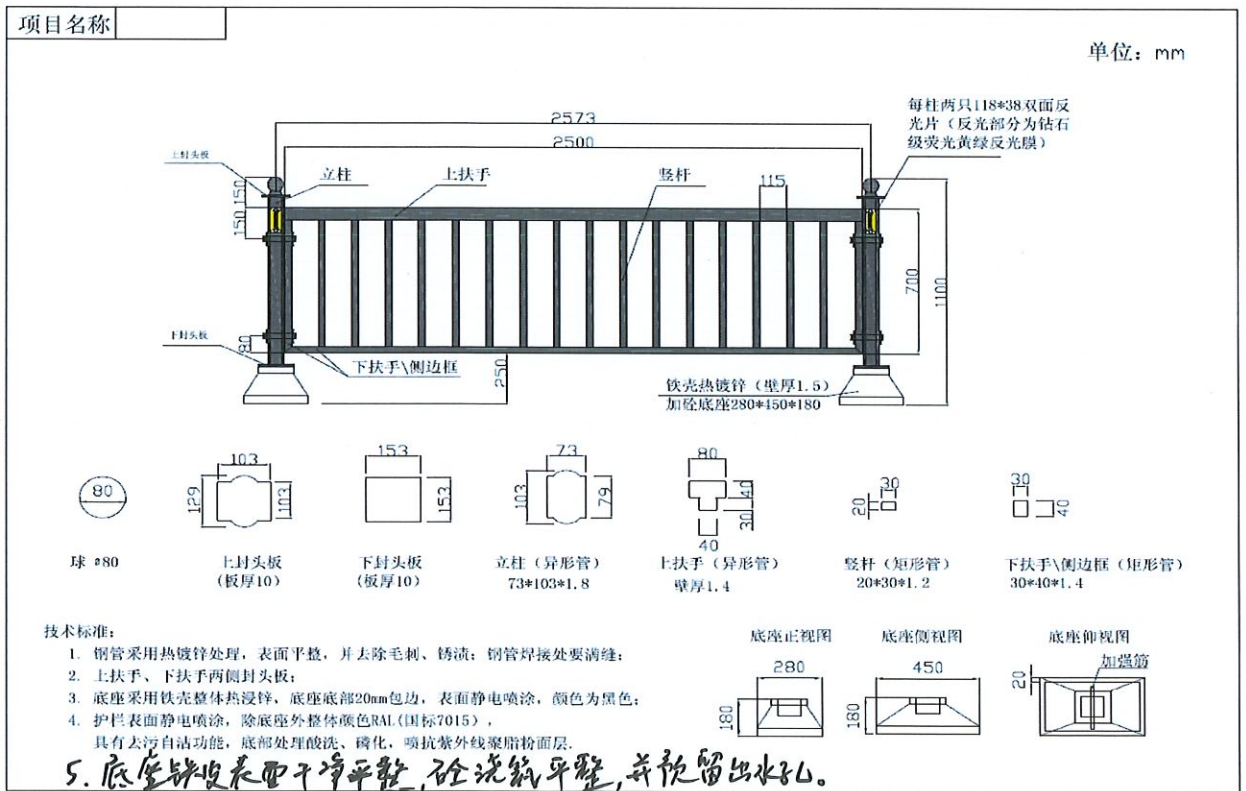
项目名称

单位：mm

每柱两只118*38双面反光片（反光部分为钻石级荧光黄绿反光膜）

2573
2500
上封头板
立柱
上扶手
竖杆
115
150
150
700
1100
下封头板
80
下扶手\侧边框
250
铁壳热镀锌（壁厚1.5）
加砼底座280*450*180

80
球 φ80

103
129
103
上封头板
（板厚10）

153
153
下封头板
（板厚10）

73
103
79
立柱（异形管）
73*103*1.8

80
40
30
40
上扶手（异形管）
壁厚1.4

30
20
竖杆（矩形管）
20*30*1.2

30
40
下扶手\侧边框（矩形管）
30*40*1.4

技术标准：
1. 钢管采用热镀锌处理，表面平整，并去除毛刺、铸渍；钢管焊接处要满缝；
2. 上扶手、下扶手两侧封头板；
3. 底座采用铁壳整体热浸锌，底座底部20mm包边，表面静电喷涂，颜色为黑色；
4. 护栏表面静电喷涂，除底座外整体颜色RAL(国标7015)，
具有去污自洁功能，底部处理酸洗、磷化，喷抗紫外线聚脂粉面层。
5. 底座铁皮表面干净平整，砼浇筑平整，并预留出水孔。

底座正视图
280
180

底座侧视图
450
180

底座仰视图
加强筋
20